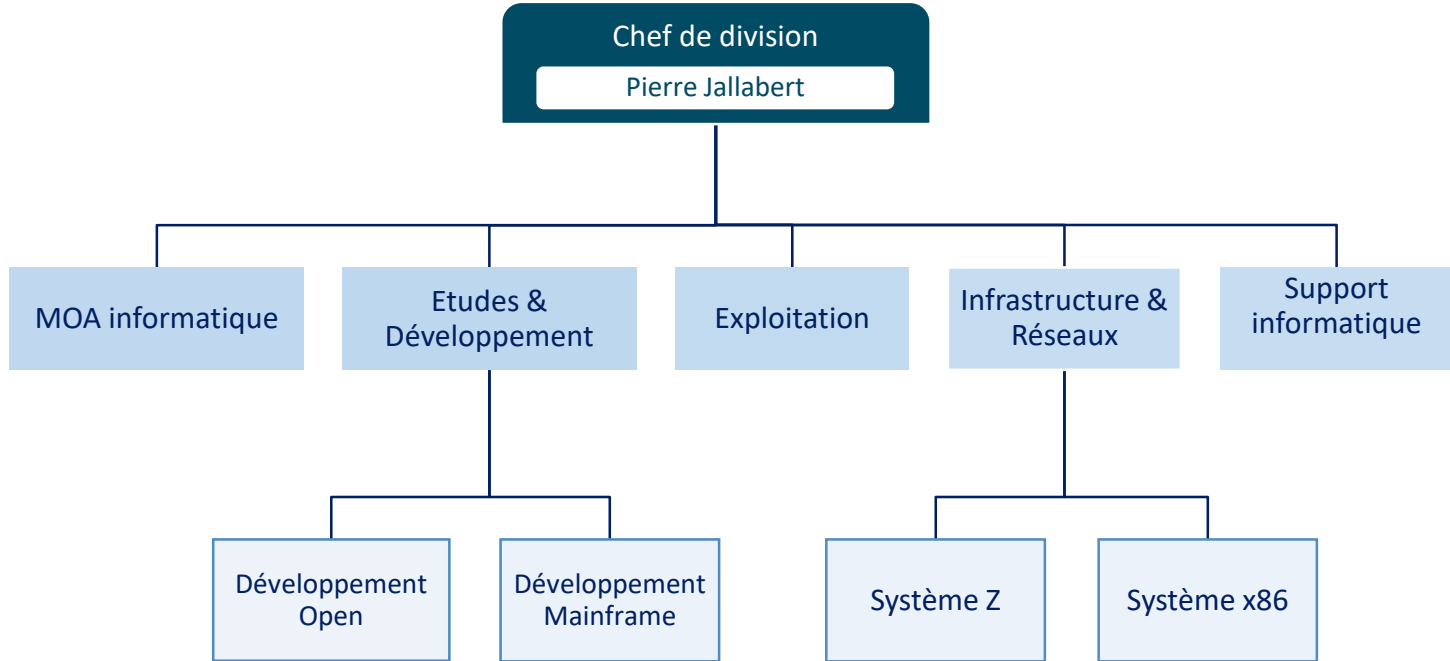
Chef de division

Pierre Jallabert

MOA informatique

Etudes & Développement

Exploitation

Infrastructure & Réseaux

Support informatique

Développement Open

Développement Mainframe

Système Z

Système x86